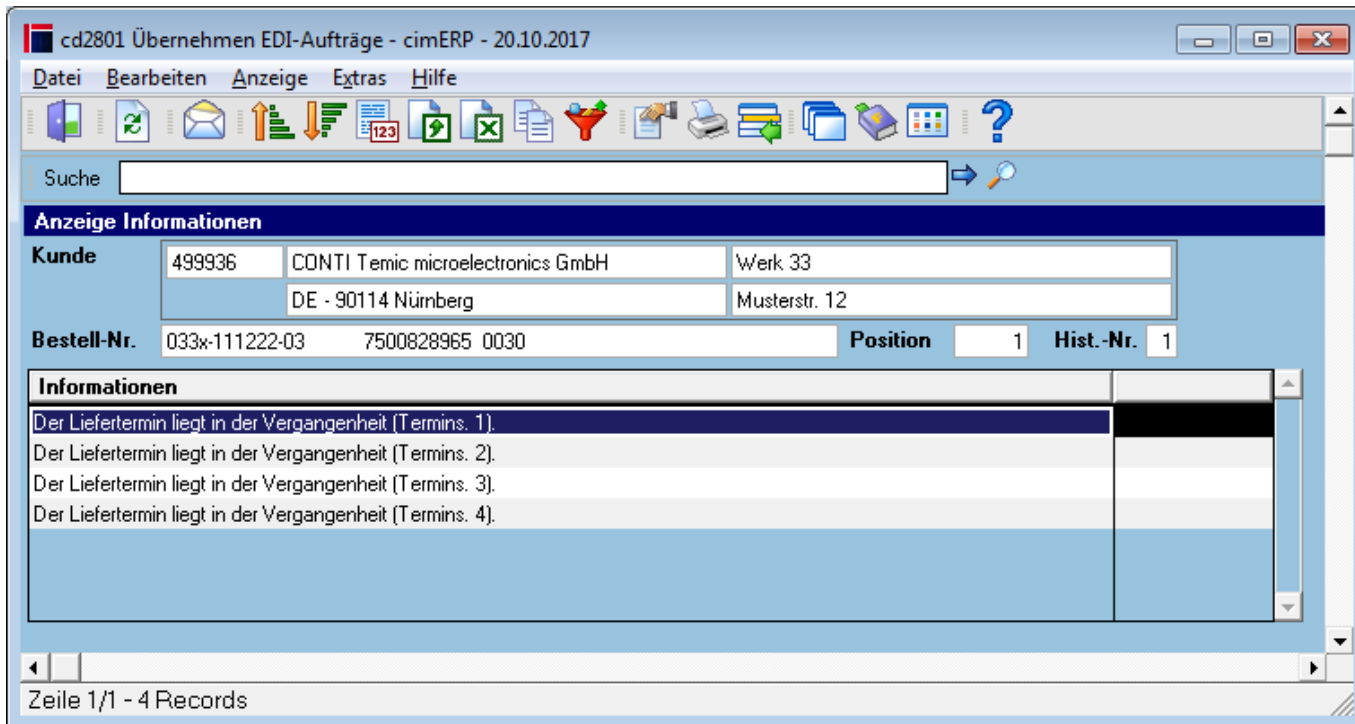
cd2801 Übernehmen EDI-Aufträge - cimERP - 20.10.2017

Datei Bearbeiten Anzeige Extras Hilfe

Suche

Anzeige Informationen

Kunde
499936 CONTI Temic microelectronics GmbH Werk 33
DE - 90114 Nürnberg Musterstr. 12

Bestell-Nr. 033x-111222-03 7500828965 0030 Position 1 Hist.-Nr. 1

| Informationen | |
|---|---|
| Der Liefertermin liegt in der Vergangenheit (Termins. 1). | |
| Der Liefertermin liegt in der Vergangenheit (Termins. 2). | |
| Der Liefertermin liegt in der Vergangenheit (Termins. 3). | |
| Der Liefertermin liegt in der Vergangenheit (Termins. 4). | |

Zeile 1/1 - 4 Records